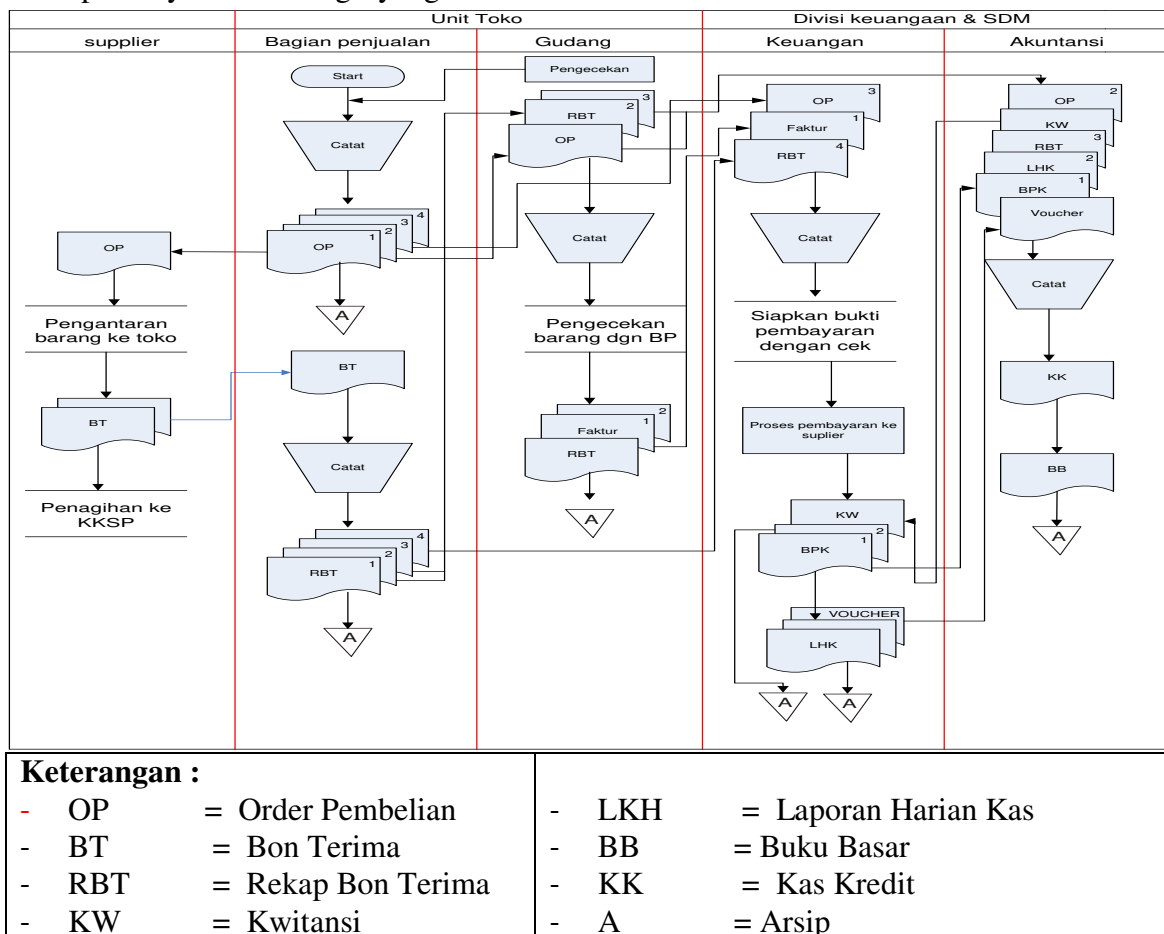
Unit Toko

Divisi keuangaan & SDM

supplier

Bagian penjualan

Gudang

Keuangan

Akuntansi

Start

Pengecekan

Catat

RBT 2 3

OP

OP 1 2 3 4

OP

A

Catat

Pengantaran barang ke toko

Pengecekan barang dgn BP

BT

BT

Catat

Faktur 1 2

RBT

A

Penagihan ke KKSP

RBT 1 2 3 4

A

OP 3

Faktur 1

RBT 4

Catat

Siapkan bukti pembayaran dengan cek

Proses pembayaran ke suplier

KW

BPK 1 2

VOUCHER

LHK

A

A

OP 2

KW

RBT 3

LHK 2

BPK 1

Voucher

Catat

KK

BB

A

| Keterangan : | |
|---|---|
| - OP = Order Pembelian | - LKH = Laporan Harian Kas |
| - BT = Bon Terima | - BB = Buku Basar |
| - RBT = Rekap Bon Terima | - KK = Kas Kredit |
| - KW = Kwitansi | - A = Arsip |